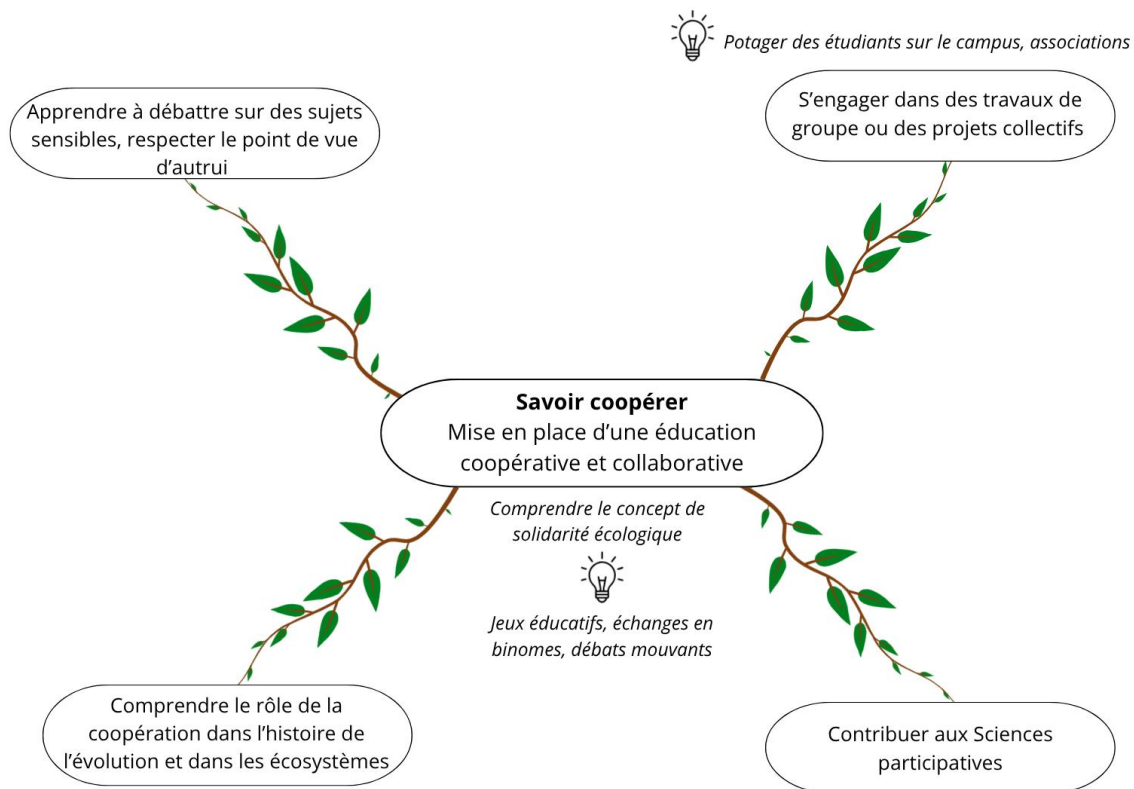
Potager des étudiants sur le campus, associations

Apprendre à débattre sur des sujets sensibles, respecter le point de vue d'autrui

S'engager dans des travaux de groupe ou des projets collectifs

**Savoir coopérer**
Mise en place d'une éducation coopérative et collaborative

Comprendre le concept de solidarité écologique

Jeux éducatifs, échanges en binomes, débats mouvants

Comprendre le rôle de la coopération dans l'histoire de l'évolution et dans les écosystèmes

Contribuer aux Sciences participatives